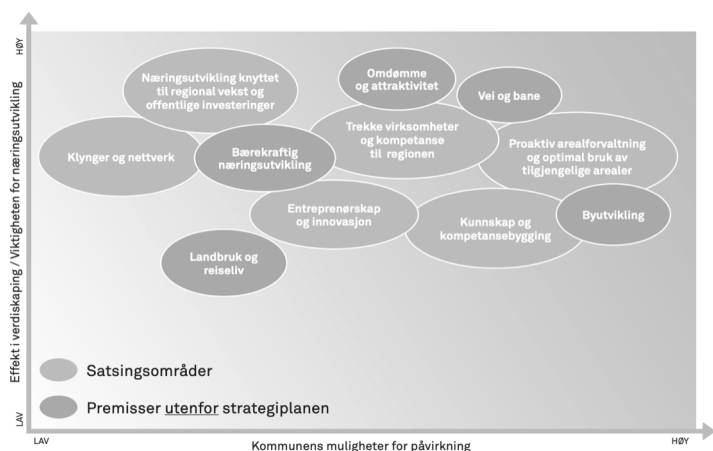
HØY

Effekt i verdiskaping / Viktigheten for næringsutvikling

LAV

Næringsutvikling knyttet til regional vekst og offentlige investeringer

Omdømme og attraktivitet

Vei og bane

Klynger og nettverk

Bærekraftig næringsutvikling

Trekke virksomheter og kompetanse til regionen

Proaktiv arealforvaltning og optimal bruk av tilgjengelige arealer

Entreprenørskap og innovasjon

Kunnskap og kompetansebygging

Byutvikling

Landbruk og reiseliv

Satsingsområder

Premisser utenfor strategiplanen

LAV

Kommunens muligheter for påvirkning

HØY